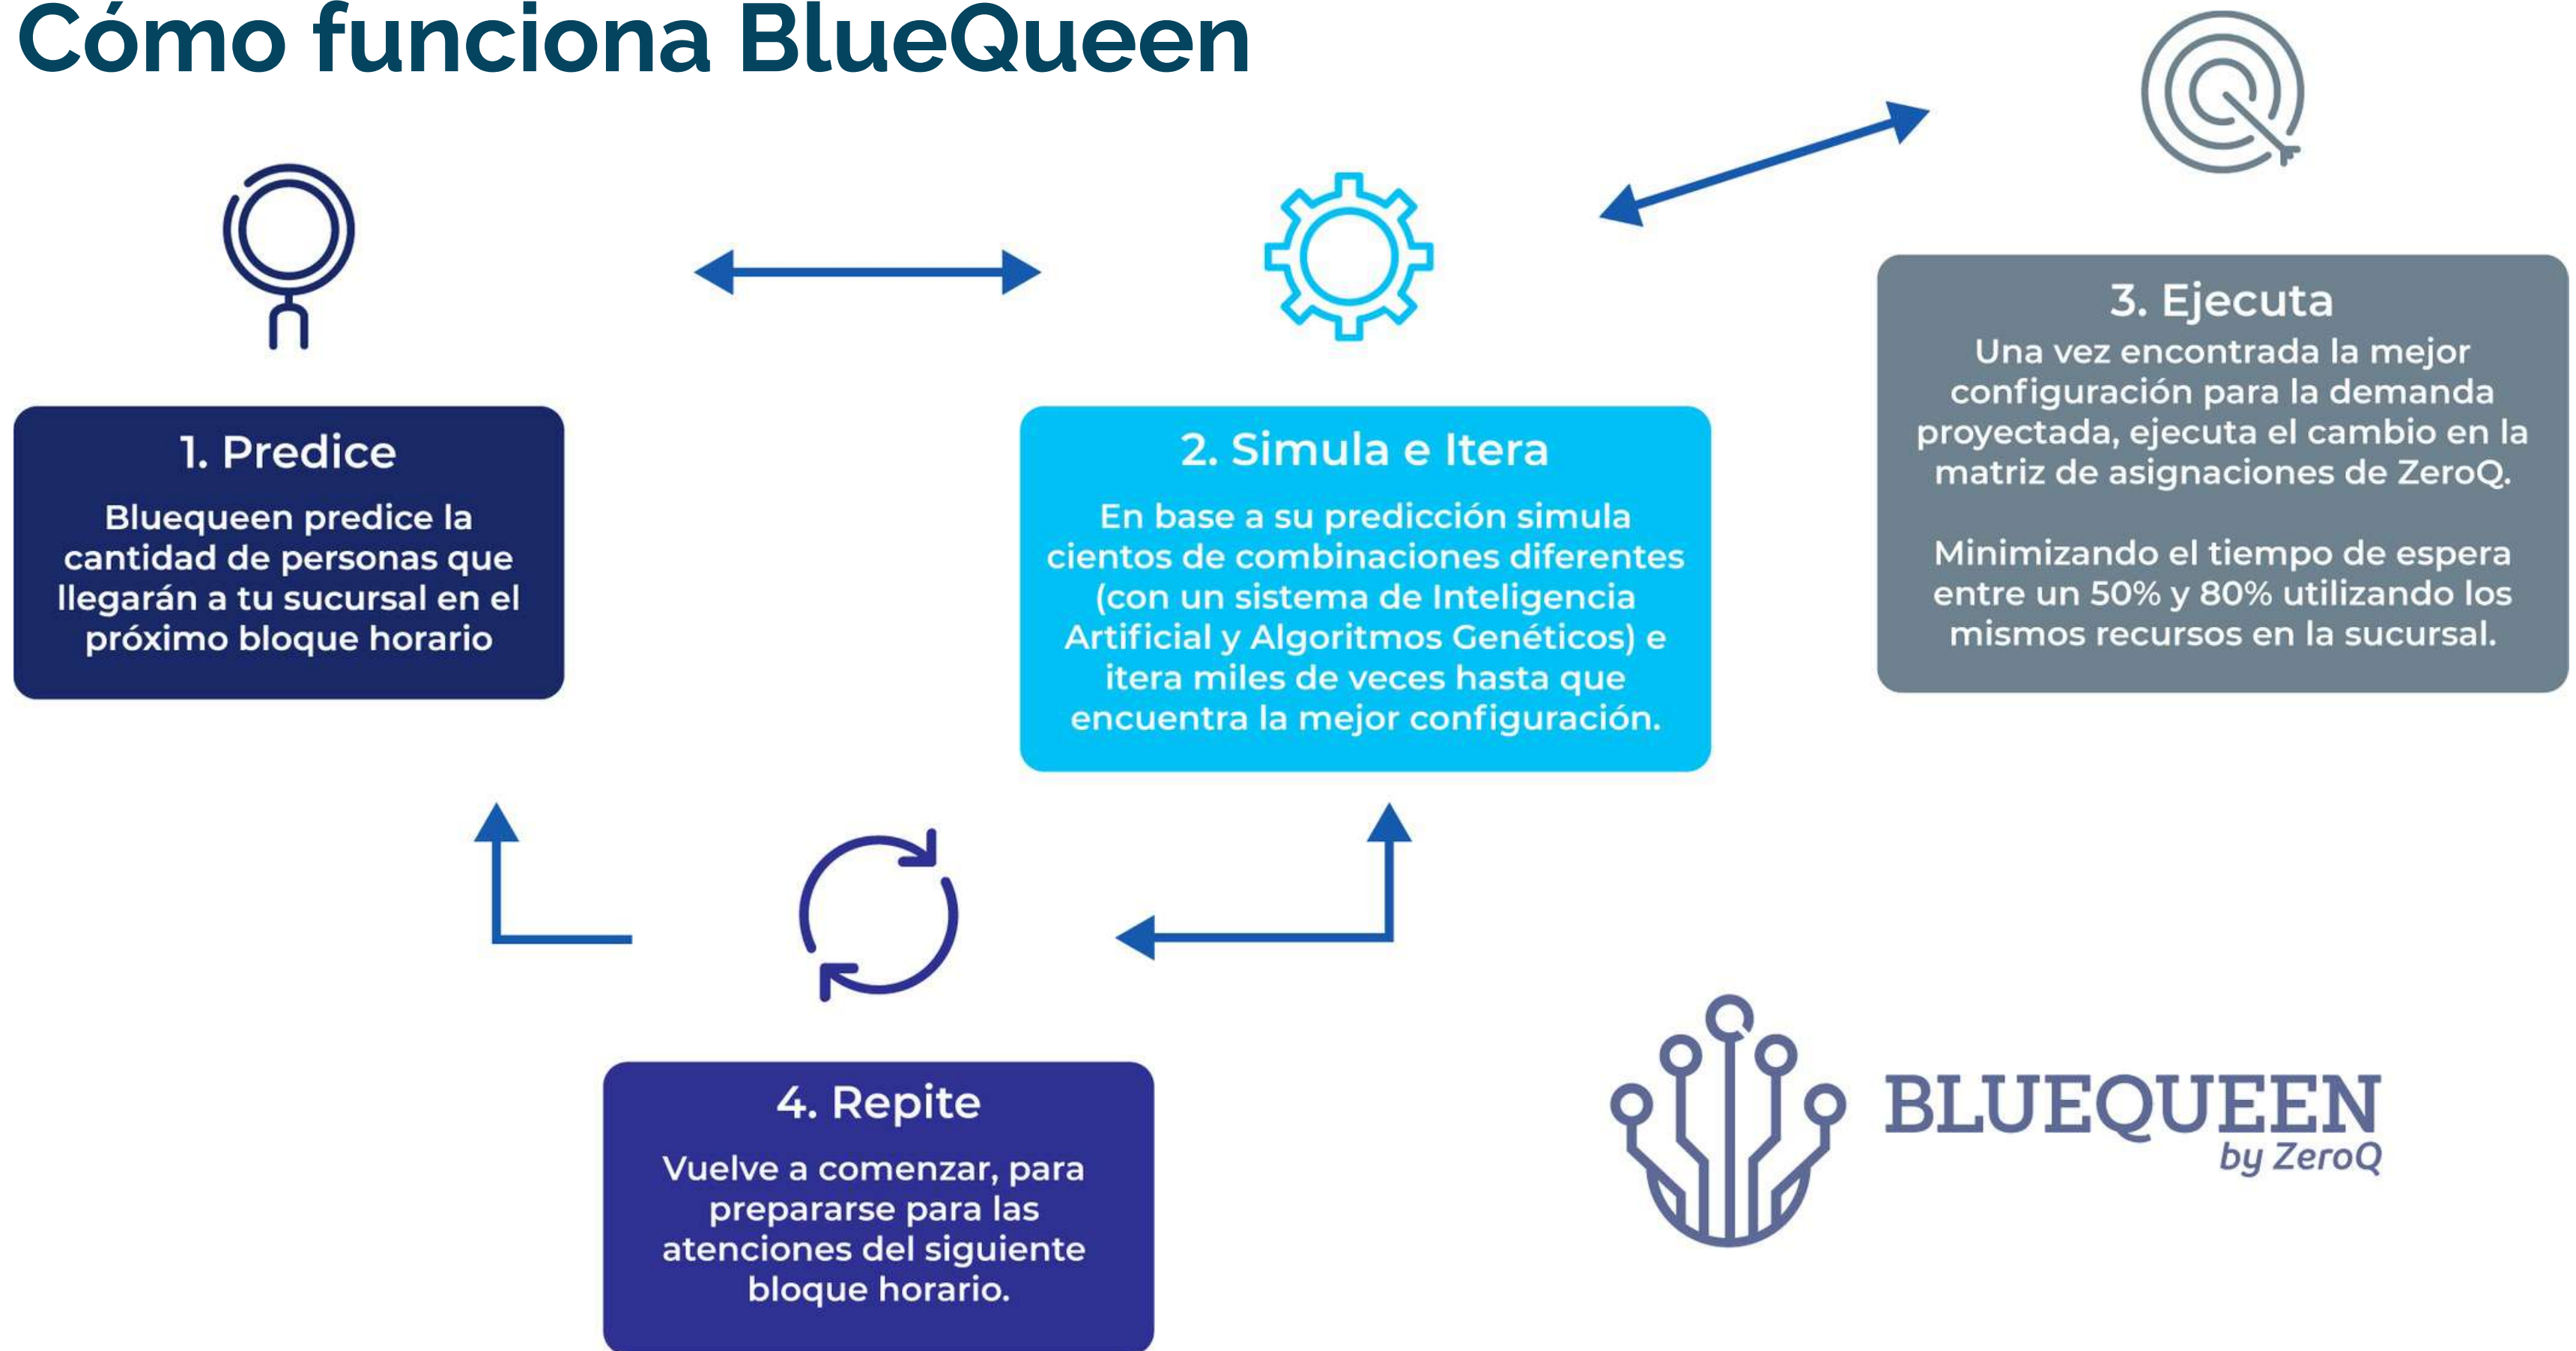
Cómo funciona BlueQueen

1. Predice

Bluequeen predice la cantidad de personas que llegarán a tu sucursal en el próximo bloque horario

2. Simula e Itera

En base a su predicción simula cientos de combinaciones diferentes (con un sistema de Inteligencia Artificial y Algoritmos Genéticos) e itera miles de veces hasta que encuentra la mejor configuración.

3. Ejecuta

Una vez encontrada la mejor configuración para la demanda proyectada, ejecuta el cambio en la matriz de asignaciones de ZeroQ.

Minimizando el tiempo de espera entre un 50% y 80% utilizando los mismos recursos en la sucursal.

4. Repite

Vuelve a comenzar, para prepararse para las atenciones del siguiente bloque horario.

BLUEQUEEN
by ZeroQ